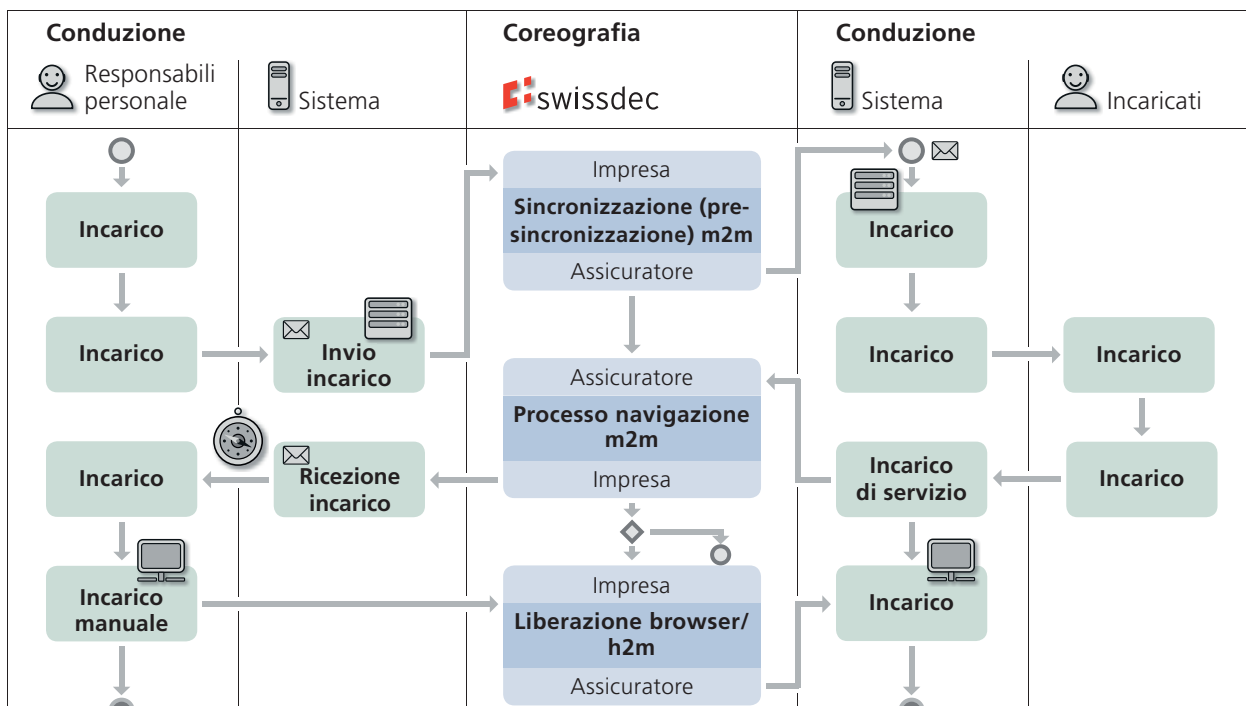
Conduzione

Responsabili personale

Sistema

Coreografia

swissdec

Conduzione

Sistema

Incaricati

Incarico

Incarico

Invio incarico

Impresa

Sincronizzazione (presincronizzazione) m2m

Assicuratore

Incarico

Incarico

Incarico

Assicuratore

Processo navigazione m2m

Impresa

Incarico

Ricezione incarico

Incarico di servizio

Incarico

Incarico manuale

Impresa

Liberazione browser/ h2m

Assicuratore

Incarico